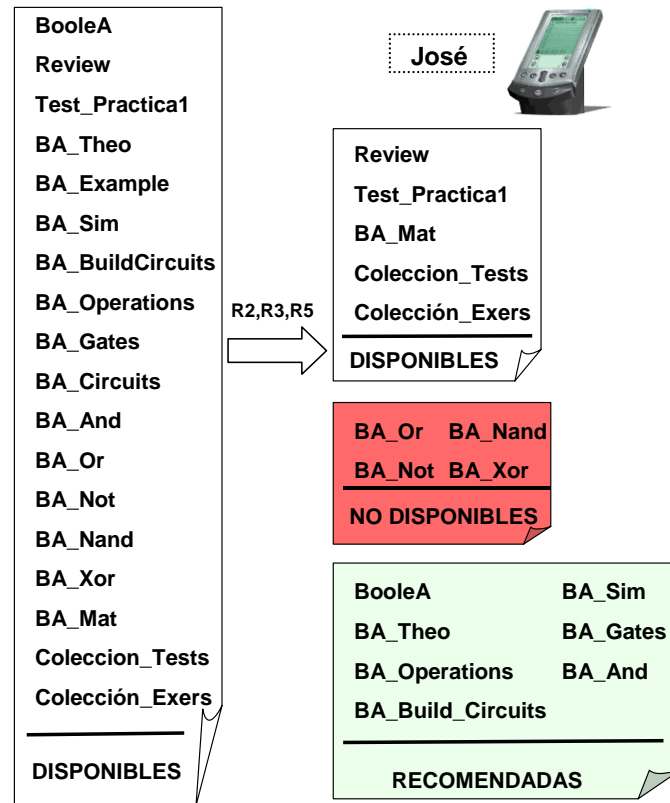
BooleA
Review
Test_Practica1
BA_Theo
BA_Example
BA_Sim
BA_BuildCircuits
BA_Operations
BA_Gates
BA_Circuits
BA_And
BA_Or
BA_Not
BA_Nand
BA_Xor
BA_Mat
Coleccion_Tests
Colección_Exers

DISPONIBLES

José

R2,R3,R5

Review
Test_Practica1
BA_Mat
Coleccion_Tests
Colección_Exers

DISPONIBLES

BA_Or BA_Nand
BA_Not BA_Xor

NO DISPONIBLES

BooleA BA_Sim
BA_Theo BA_Gates
BA_Operations BA_And
BA_Build_Circuits

RECOMENDADAS